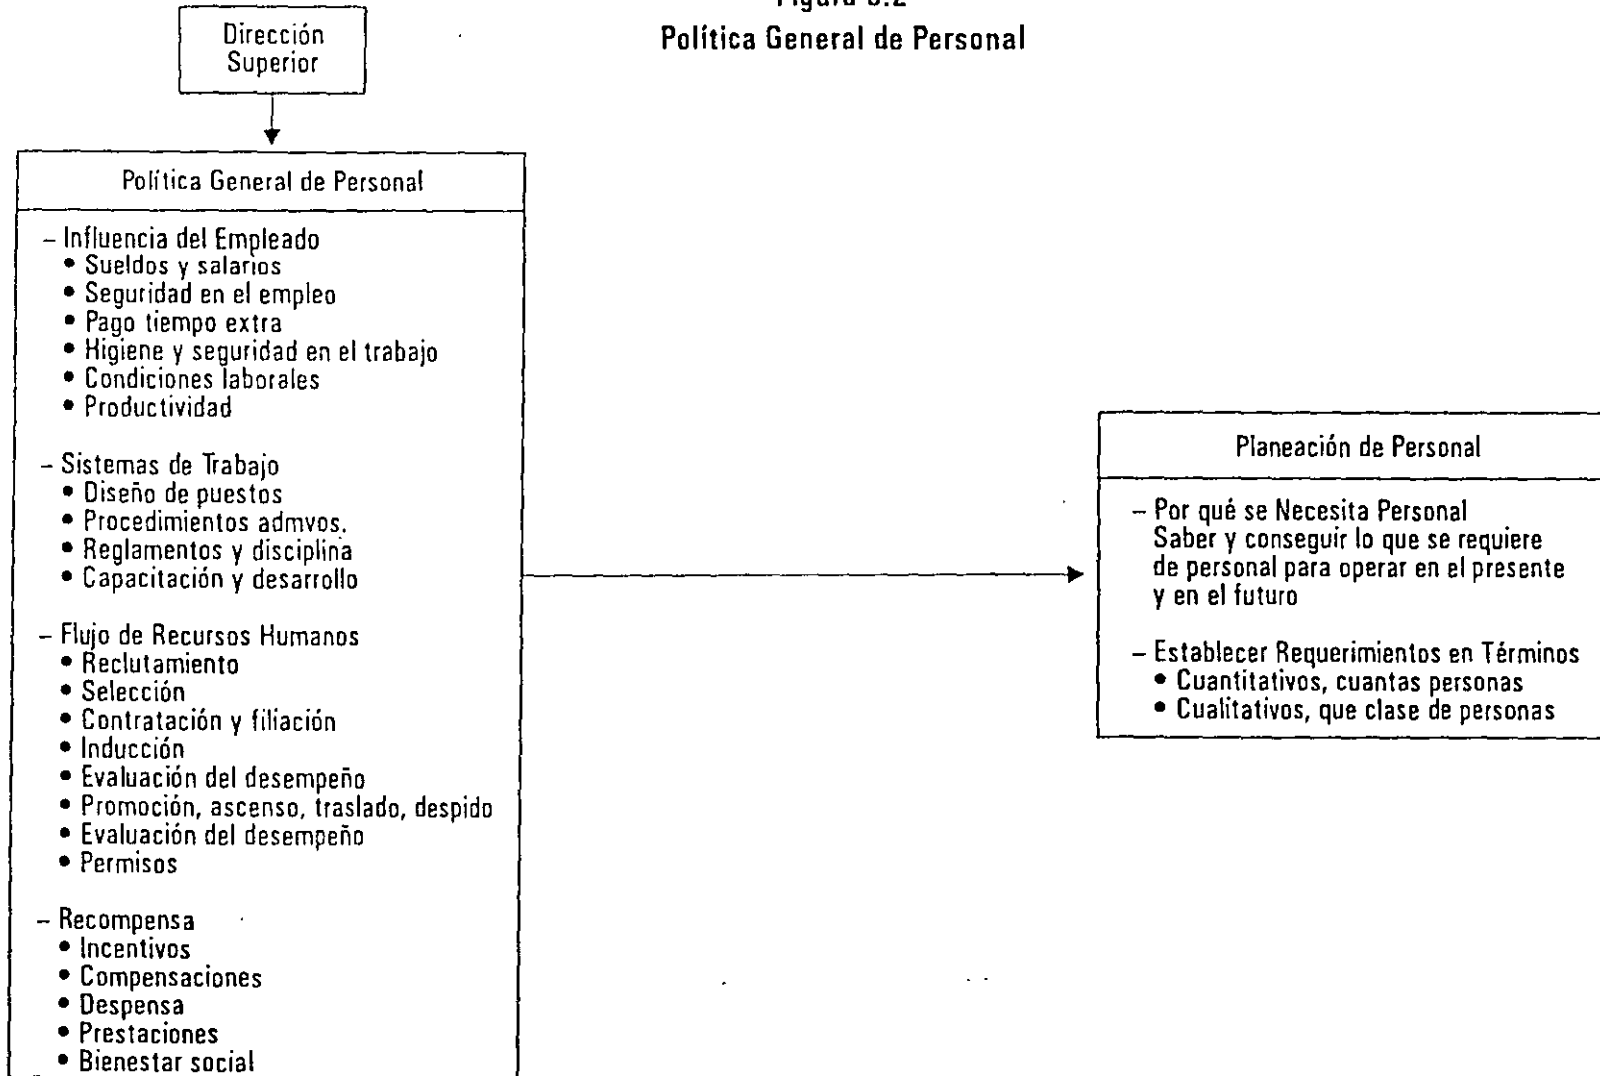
Figura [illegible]
Política General de Personal

Dirección Superior

Política General de Personal

– Influencia del Empleado
• Sueldos y salarios
• Seguridad en el empleo
• Pago tiempo extra
• Higiene y seguridad en el trabajo
• Condiciones laborales
• Productividad

– Sistemas de Trabajo
• Diseño de puestos
• Procedimientos admvos.
• Reglamentos y disciplina
• Capacitación y desarrollo

– Flujo de Recursos Humanos
• Reclutamiento
• Selección
• Contratación y filiación
• Inducción
• Evaluación del desempeño
• Promoción, ascenso, traslado, despido
• Evaluación del desempeño
• Permisos

– Recompensa
• Incentivos
• Compensaciones
• Despensa
• Prestaciones
• Bienestar social

Planeación de Personal

– Por qué se Necesita Personal
Saber y conseguir lo que se requiere de personal para operar en el presente y en el futuro

– Establecer Requerimientos en Términos
• Cuantitativos, cuantas personas
• Cualitativos, que clase de personas